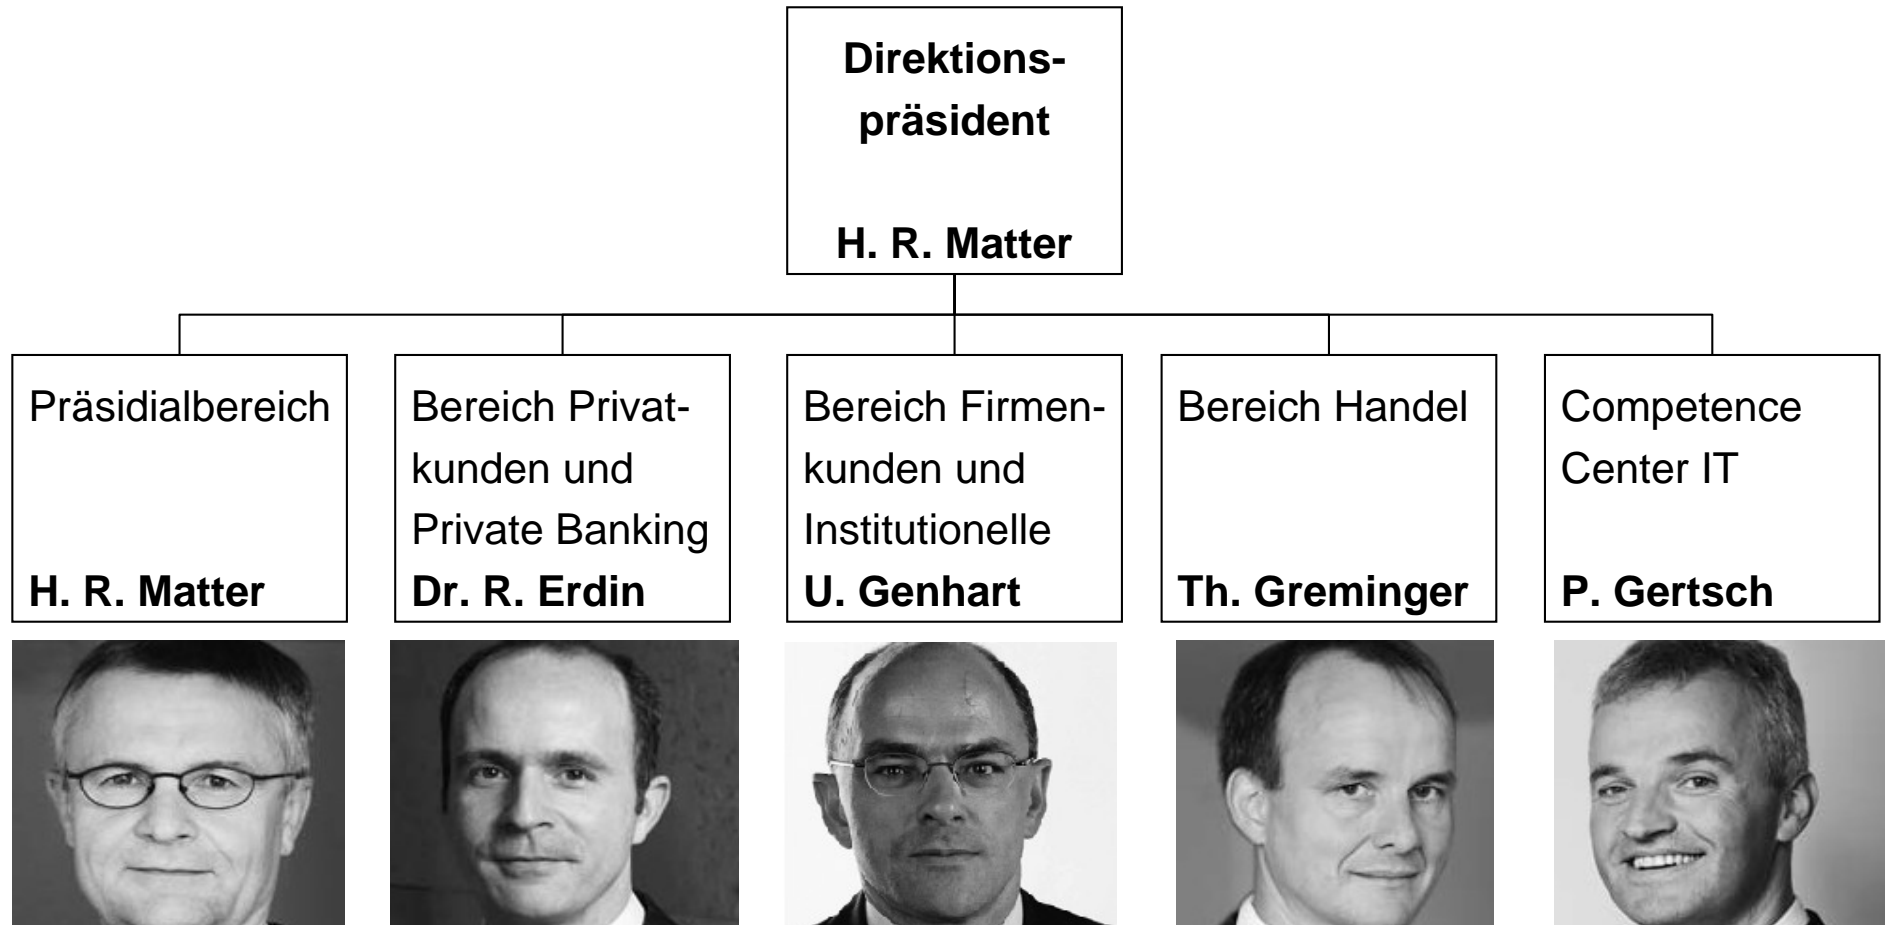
**Direktionspräsident**

**H. R. Matter**

Präsidialbereich

**H. R. Matter**

Bereich Privatkunden und Private Banking

**Dr. R. Erdin**

Bereich Firmenkunden und Institutionelle

**U. Genhart**

Bereich Handel

**Th. Greminger**

Competence Center IT

**P. Gertsch**